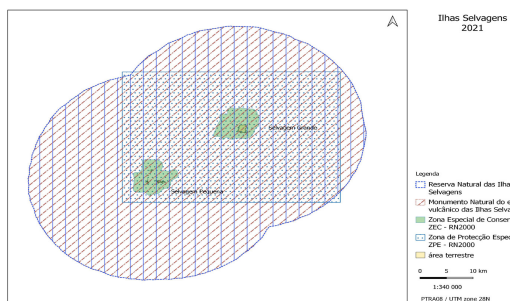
Ilhas Selvagens
2021

Selvagem Grande

Selvagem Pequena

Legenda
Reserva Natural das Ilha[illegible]
Selvagens
Monumento Natural do e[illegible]
vulcânico das Ilhas Selva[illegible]
Zona Especial de Conser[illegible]
ZEC - RN2000
Zona de Protecção Espec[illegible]
ZPE - RN2000
área terrestre

0 5 10 km

1:340 000

PTRA08 / UTM zone 28N